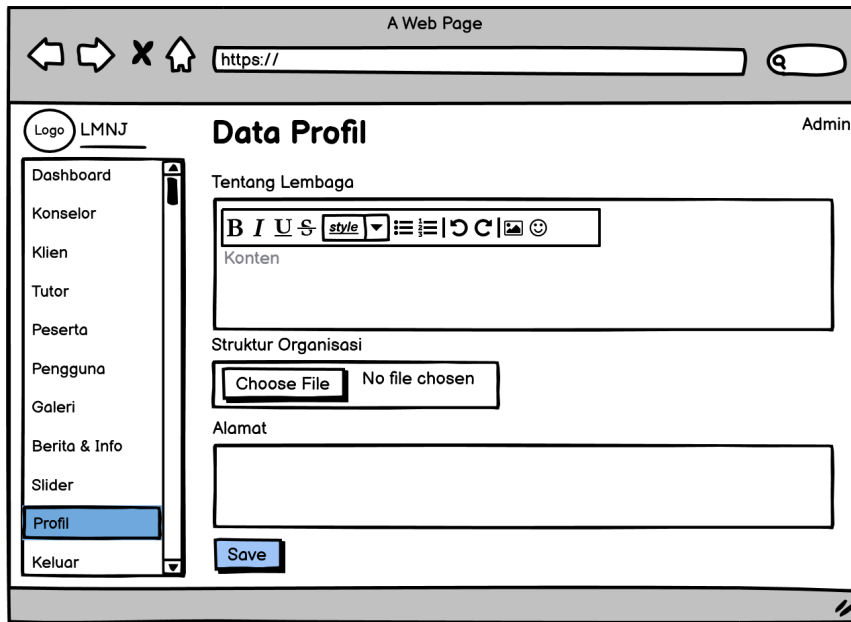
A Web Page

https://

Logo LMNJ

Data Profil

Admin

Dashboard
Konselor
Klien
Tutor
Peserta
Pengguna
Galeri
Berita & Info
Slider
Profil
Keluar

Tentang Lembaga

B I U S style

Konten

Struktur Organisasi

Choose File No file chosen

Alamat

Save